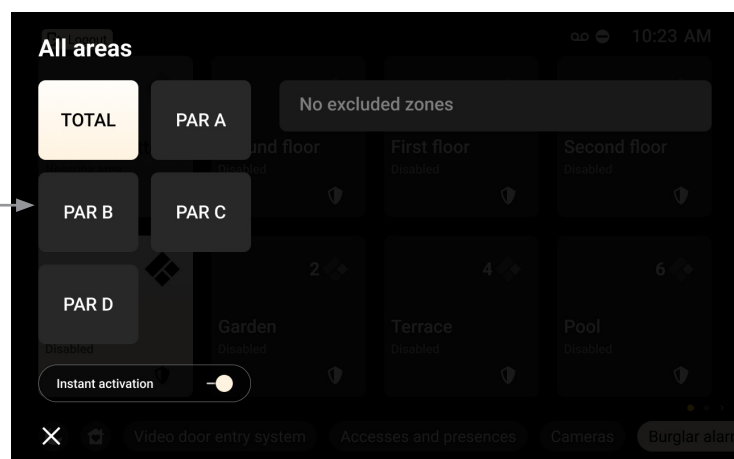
Logout

All areas

10:23 AM

TOTAL

PAR A

No excluded zones

und floor
Disabled

First floor
Disabled

Second floor
Disabled

PAR B

PAR C

2

4

6

PAR D

Garden
Disabled

Terrace
Disabled

Pool
Disabled

Disabled

Instant activation

Video door entry system

Accesses and presences

Cameras

Burglar alarm